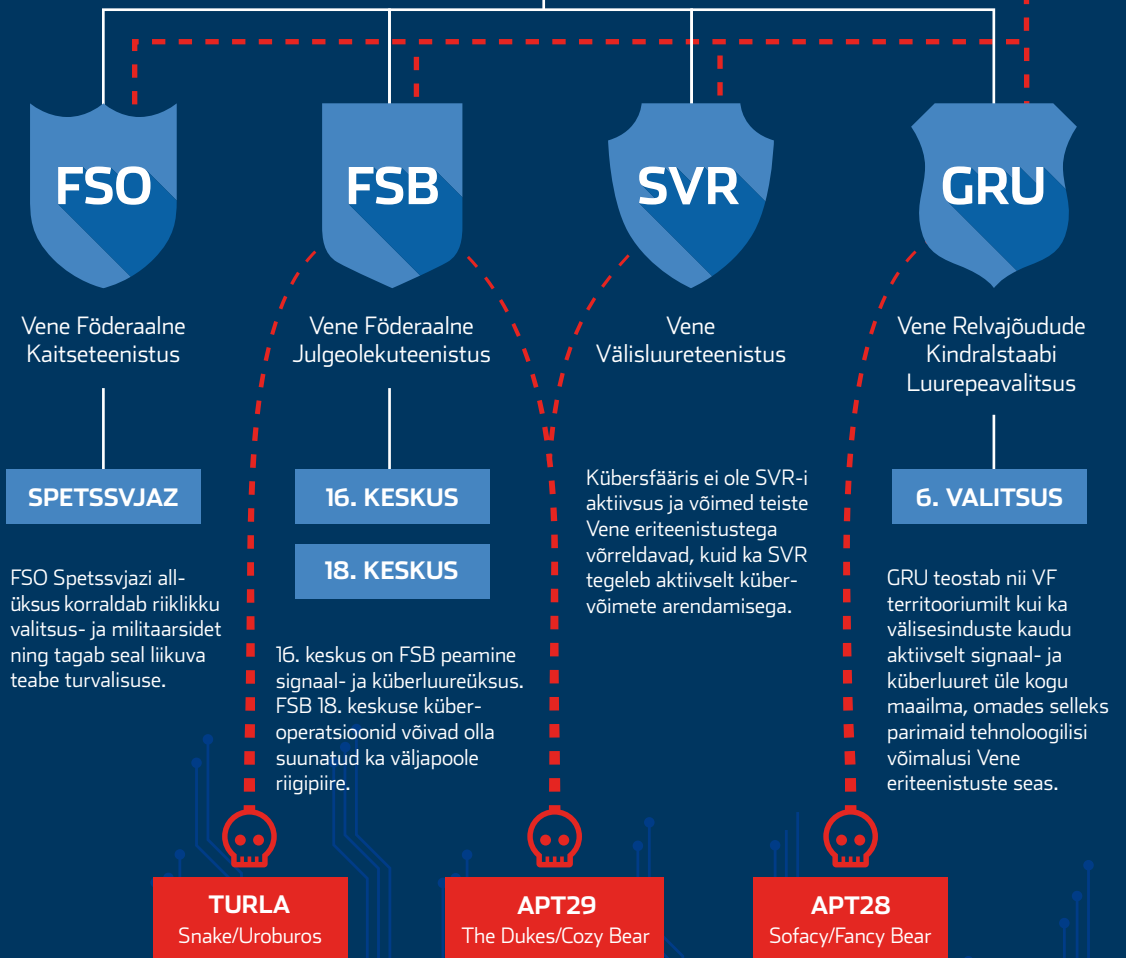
FSO

Vene Föderaalne Kaitseteenistus

SPETSSVJAZ

FSO Spetssvjazi allüksus korraldab riiklikku valitsus- ja militaarsidet ning tagab seal liikuva teabe turvalisuse.

FSB

Vene Föderaalne Julgeolekuteenistus

16. KESKUS

18. KESKUS

16. keskus on FSB peamine signaal- ja küberluureüksus. FSB 18. keskuse küberoperatsioonid võivad olla suunatud ka väljapoole riigipiire.

SVR

Vene Välisluureteenistus

Kübersfääris ei ole SVR-i aktiivsus ja võimed teiste Vene eriteenistustega võrreldavad, kuid ka SVR tegeleb aktiivselt kübervõimete arendamisega.

GRU

Vene Relvajõudude Kindralstaabi Luurepeavalitsus

6. VALITSUS

GRU teostab nii VF territooriumilt kui ka välisesinduste kaudu aktiivselt signaal- ja küberluuret üle kogu maailma, omades selleks parimaid tehnoloogilisi võimalusi Vene eriteenistuste seas.

TURLA
Snake/Uroburos

APT29
The Dukes/Cozy Bear

APT28
Sofacy/Fancy Bear